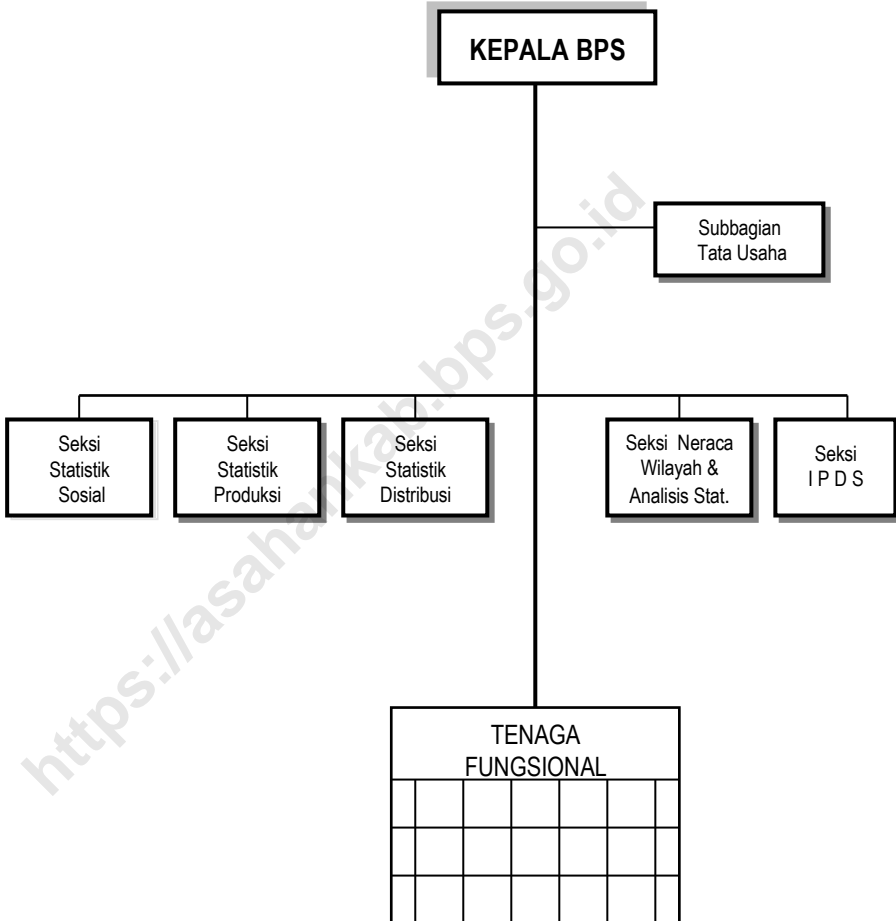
KEPALA BPS

Subbagian Tata Usaha

Seksi Statistik Sosial

Seksi Statistik Produksi

Seksi Statistik Distribusi

Seksi Neraca Wilayah & Analisis Stat.

Seksi I P D S

TENAGA FUNGSIONAL

https://asahankab.bps.go.id